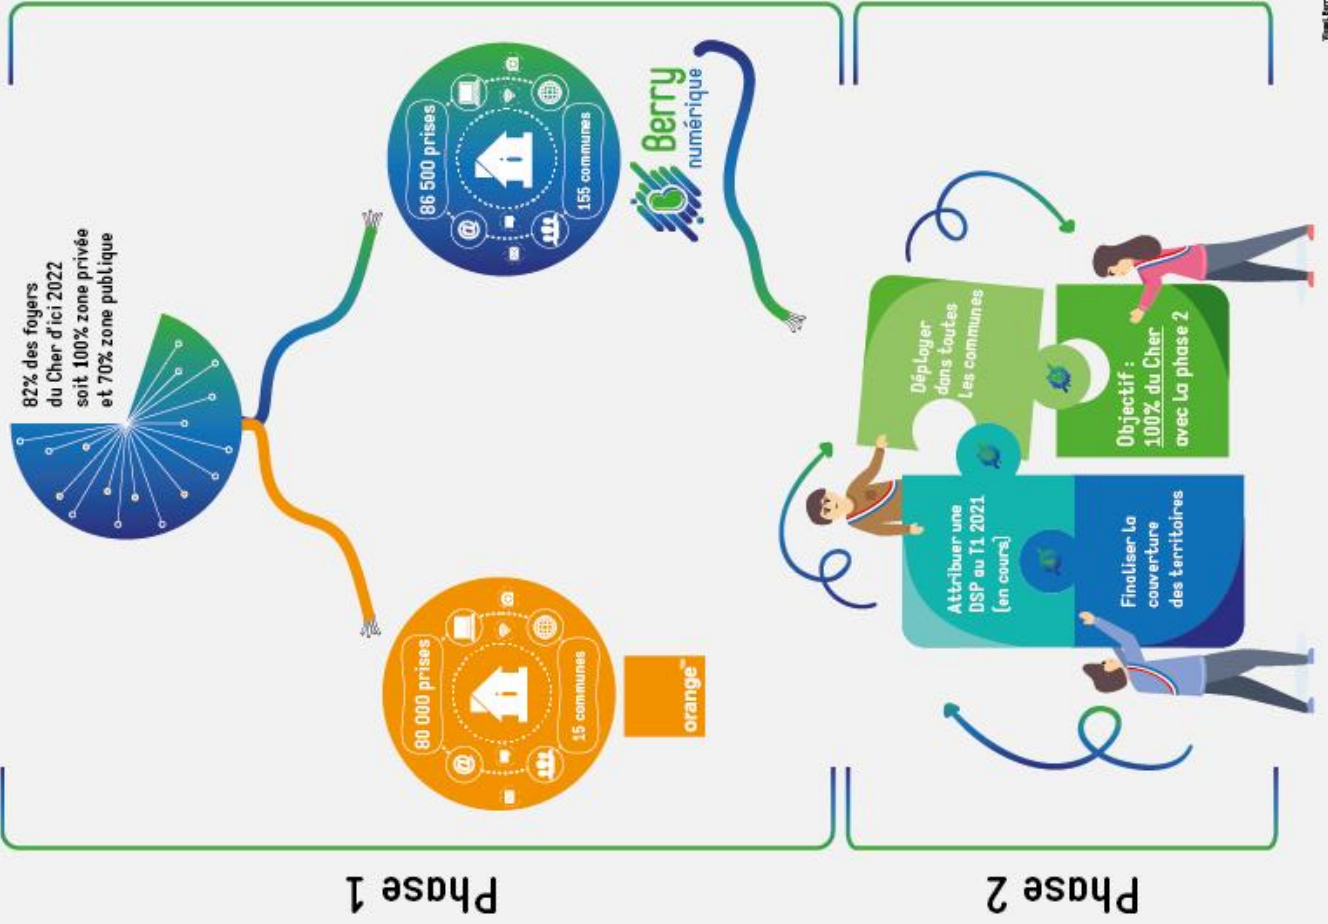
Phase 1

82% des foyers du Cher d'ici 2022 soit 100% zone privée et 70% zone publique

80 000 prises

15 communes

orange™

86 500 prises

155 communes

Berry numérique

Phase 2

Attribuer une DSP au T1 2021 (en cours)

Déployer dans toutes les communes

Objectif : 100% du Cher avec la phase 2

Finaliser la couverture des territoires